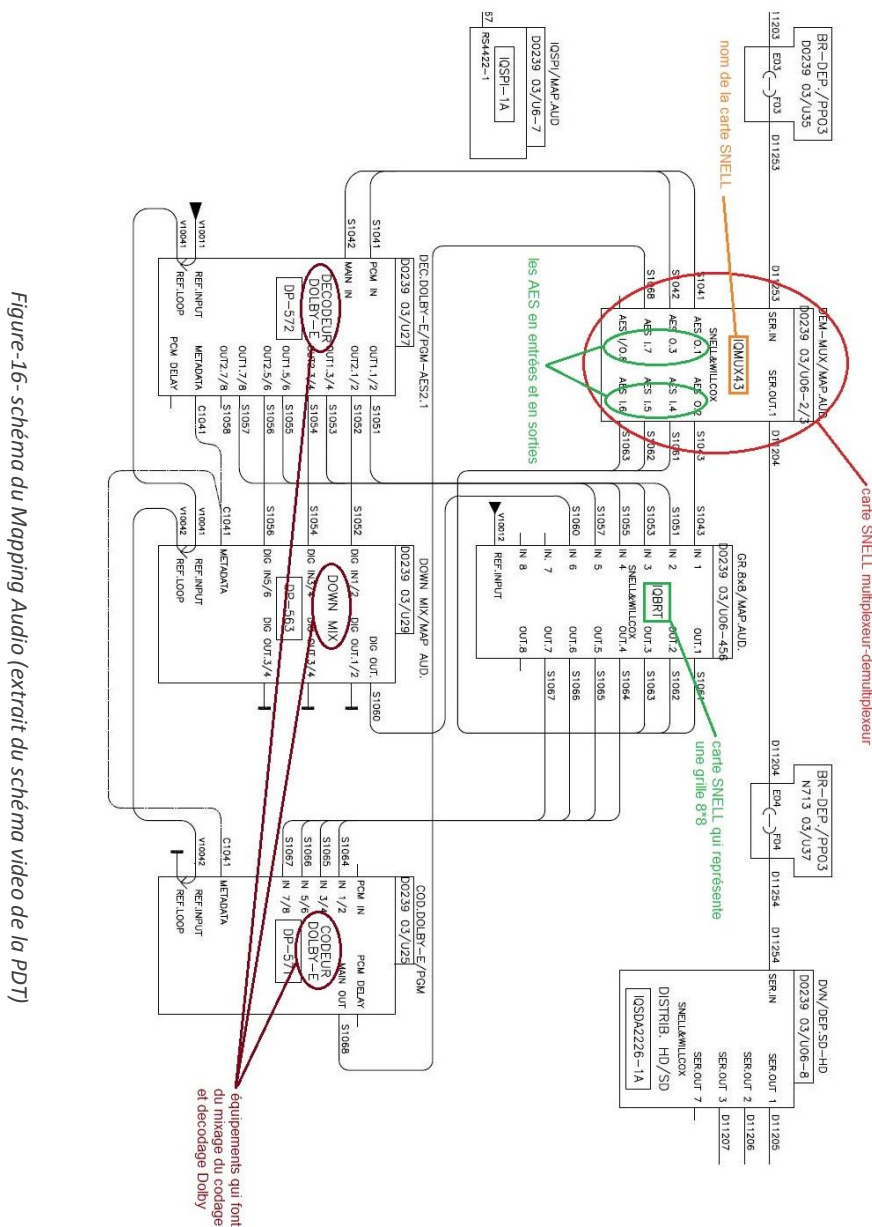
BR–DEP./PP03
D0239 03/U35
1203 E03 F03 D11253

nom de la carte SNELL

IQSPI/MAP.AUD
D0239 03/U6–7
IQSPI–1A
57
RS4422–1

DEM–MUX/MAP.AUD
D0239 03/U06–2/3
D11253 SER.IN SER.OUT.1 D11204
IQMUX4-3
SNELL&WILLCOX
S1041 AES O.1 AES O.2 S1043
S1042 AES O.3 AES I.4 S1061
AES I.7 AES I.5 S1062
S1068 AES I/O.8 AES I.6 S1063

carte SNELL multiplexeur-demultiplexeur

les AES en entrées et en sorties

DEC.DOLBY–E/PGM–AES2.1
D0239 03/U27
S1041 PCM IN OUT.1/2 S1051
S1042 MAIN IN OUT.2/2 S1052
DECODEUR DOLBY–E
OUT.3/4 S1053
DP–572
OUT.1.5/6 S1054
OUT.2.5/6 S1055
OUT.1.7/8 S1056
OUT.2.7/8 S1057
V10011
V10041 REF.INPUT METADATA S1058
REF.LOOP PCM DELAY C1041

GR.8x8/MAP.AUD.
D0239 03/U06–456
S1043 IN 1 OUT.1 S1061
S1051 IN 2 OUT.2 S1062
S1053 IN 3 QBRT OUT.3 S1063
S1055 IN 4 SNELL&WILLCOX OUT.4 S1064
S1057 IN 5 OUT.5 S1065
S1060 IN 6 OUT.6 S1066
IN 7 OUT.7 S1067
IN 8 OUT.8
V10012
REF.INPUT

carte SNELL qui représente une grille 8*8

DOWN MIX/MAP AUD.
D0239 03/U29
S1052 DIG IN1/2 DIG OUT.1/2 S1060
DOWN MIX
S1054 DIG IN3/4 DIG OUT.3/4
DP–563
S1056 DIG IN5/6 DIG OUT.3/4
C1041 METADATA
V10041 REF.INPUT
V10042 REF.LOOP

BR–DEP./PP03
N713 03/U37
D11204 E04 F04 D11254

COD.DOLBY–E/PGM
D0239 03/U25
PCM IN
S1064 IN 1/2 PCM DELAY
S1065 IN 3/4 CODEUR MAIN OUT S1068
S1066 IN 5/6 DOLBY–E
S1067 IN 7/8 DP–571
C1041 METADATA
V10042 REF.INPUT
REF.LOOP

DVN/DEP.SD–HD
D0239 03/U06–8
D11254 SER.IN SER.OUT 1 D11205
SER.OUT 2 D11206
SNELL&WILLCOX SER.OUT 3 D11207
DISTRIB. HD/SD SER.OUT 7
IQSDA2226–1A

équipements qui font du mixage du codage et decodage Dolby

Figure-16- schéma du Mapping Audio (extrait du schéma video de la PDT)